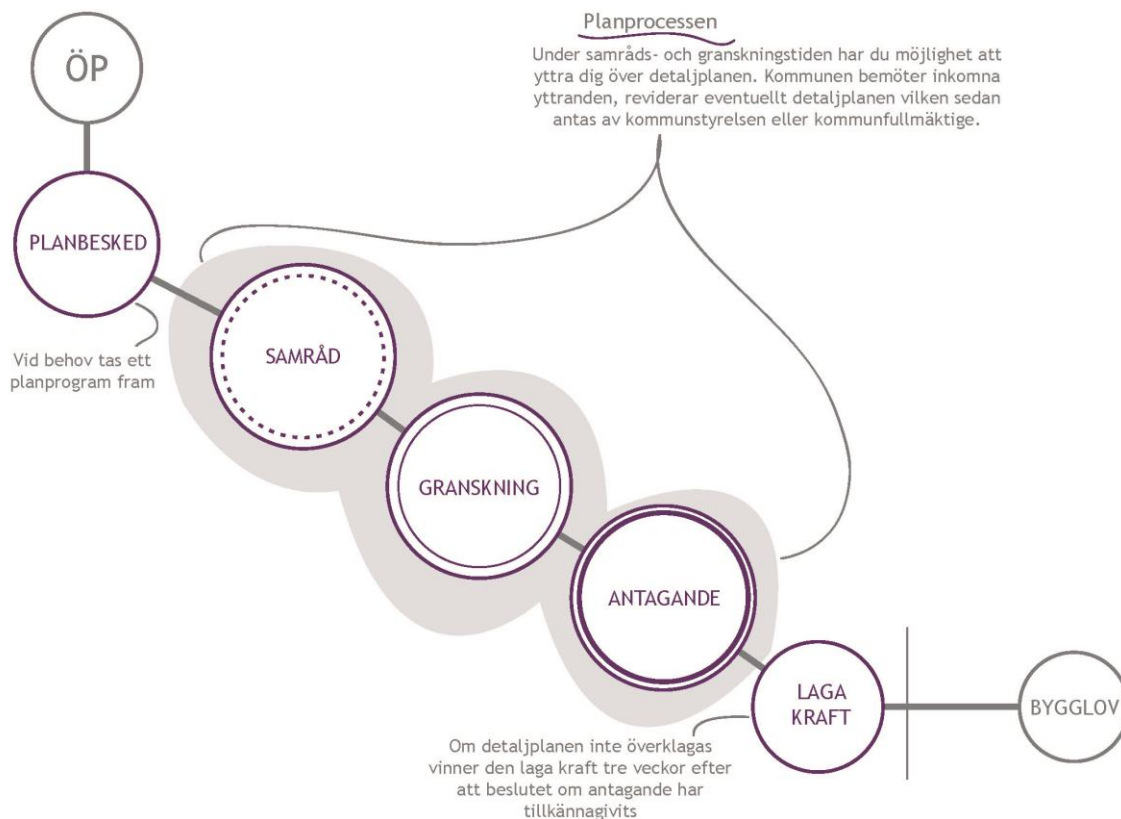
Planprocessen

Under samråds- och granskningstiden har du möjlighet att yttra dig över detaljplanen. Kommunen bemöter inkomna yttranden, reviderar eventuellt detaljplanen vilken sedan antas av kommunstyrelsen eller kommunfullmäktige.

ÖP

PLANBESKED

Vid behov tas ett planprogram fram

SAMRÅD

GRANSKNING

ANTAGANDE

LAGA KRAFT

BYGGLOV

Om detaljplanen inte överklagas vinner den laga kraft tre veckor efter att beslutet om antagande har tillkännagivits